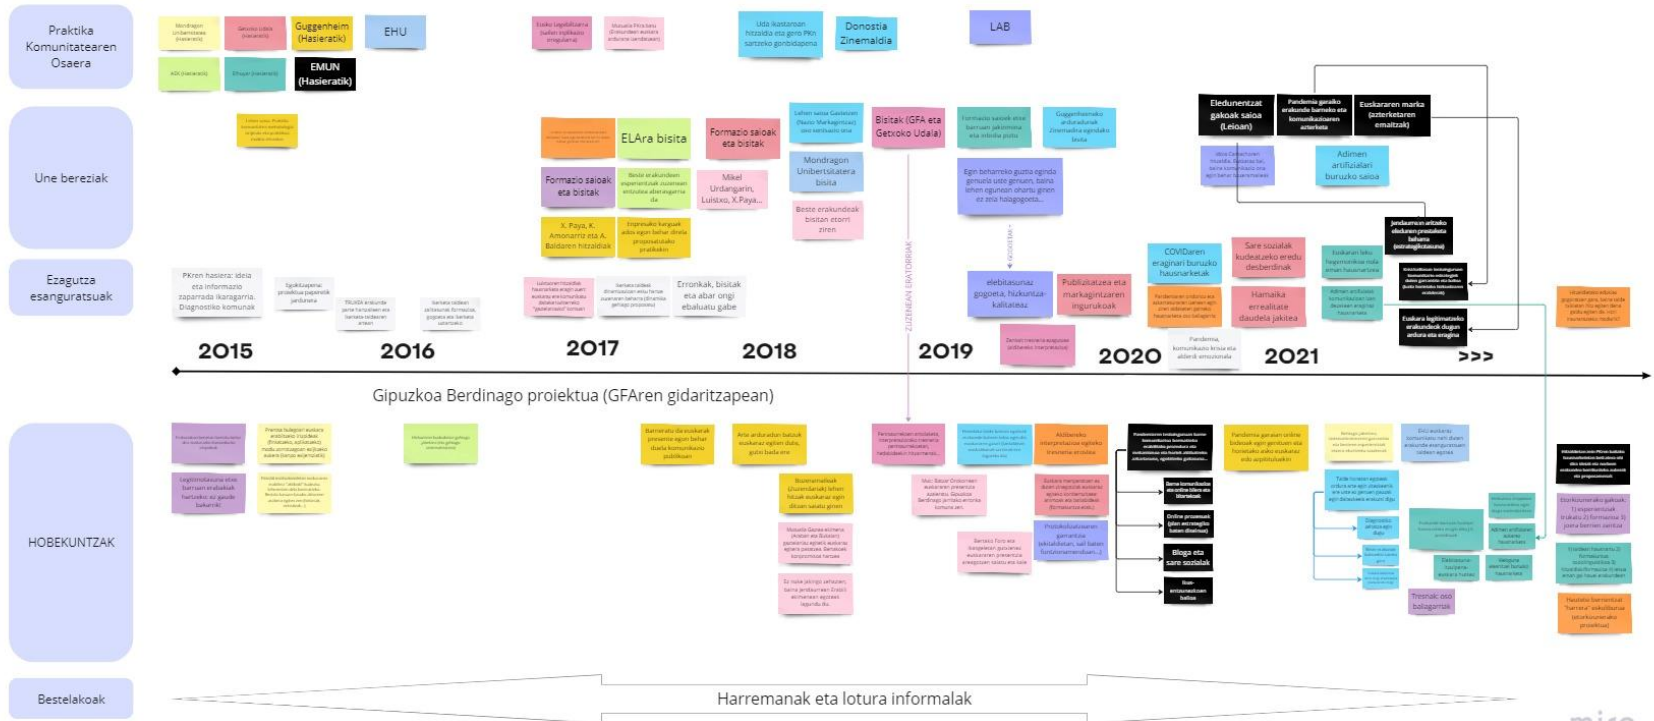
Praktika Komunitatearen Osaera

Mondragon Unibertsitatea (Hasieratik)

Gasteiz (Hasieratik)

Guggenheim (Hasieratik)

EHU

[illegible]

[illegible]

Uda ikastaroan hitzaldia eta gero PKn sartzeko gonbidapena

Donostia Zinemaldia

LAB

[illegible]

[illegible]

EMUN (Hasieratik)

Une bereziak

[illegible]

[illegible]

ELAra bisita

Formazio saioak eta bisitak

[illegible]

Bisitak (GFA eta Getxoko Udala)

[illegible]

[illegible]

Eledunentzat gakoak saioa (Leioan)

Pandemia garaiko erakunde barneko eta komunikazioaren azterketa

Euskararen marka (azterketaren emaitzak)

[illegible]

Adimen artifizialari buruzko saioa

Formazio saioak eta bisitak

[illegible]

Mikel Urdangarin, Luistxo, X.Paya...

Mondragon Unibertsitatera bisita

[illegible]

X. Paya, K. Amonarriz eta A. Baldaren hitzaldiak

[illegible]

Beste erakundeak bisitan etorri ziren

Jendaurrean aritzeko eledunen prestakuntza beharra (estrategikotasuna)

Ezagutza esanguratsuak

PKren hasiera: ideia eta informazio zaparrada ikaragarria. Diagnostiko komunak

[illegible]

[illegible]

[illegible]

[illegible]

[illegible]

Erronkak, bisitak eta abar ongi ebaluatu gabe

ZUZENEAN ERATORRIAK

elebitasunaz gogoeta, hizkuntza-kalitateaz

Publizitatea eta markagintzaren ingurukoak

COVIDaren eraginari buruzko hausnarketak

Sare sozialak kudeatzeko eredu desberdinak

Hamaika errealitate daudela jakitea

Pandemia, komunikazio krisia eta ahlerdi emozionala

Euskara legitimatzeko erakundeek dugun ardura eta eragina

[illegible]

2015

2016

2017

2018

2019

2020

2021

>>>

Gipuzkoa Berdinago proiektua (GFAren gidaritzapean)

HOBEKUNTZAK

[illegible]

Barnerako informazioa euskara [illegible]

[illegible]

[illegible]

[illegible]

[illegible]

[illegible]

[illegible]

Sare sozialak

Online prozesuak

Bloga eta sare sozialak

Ikus-entzunezkoen baliza

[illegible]

Tresnak oso baliagarriak

Bestelakoak

Harremanak eta lotura informalak